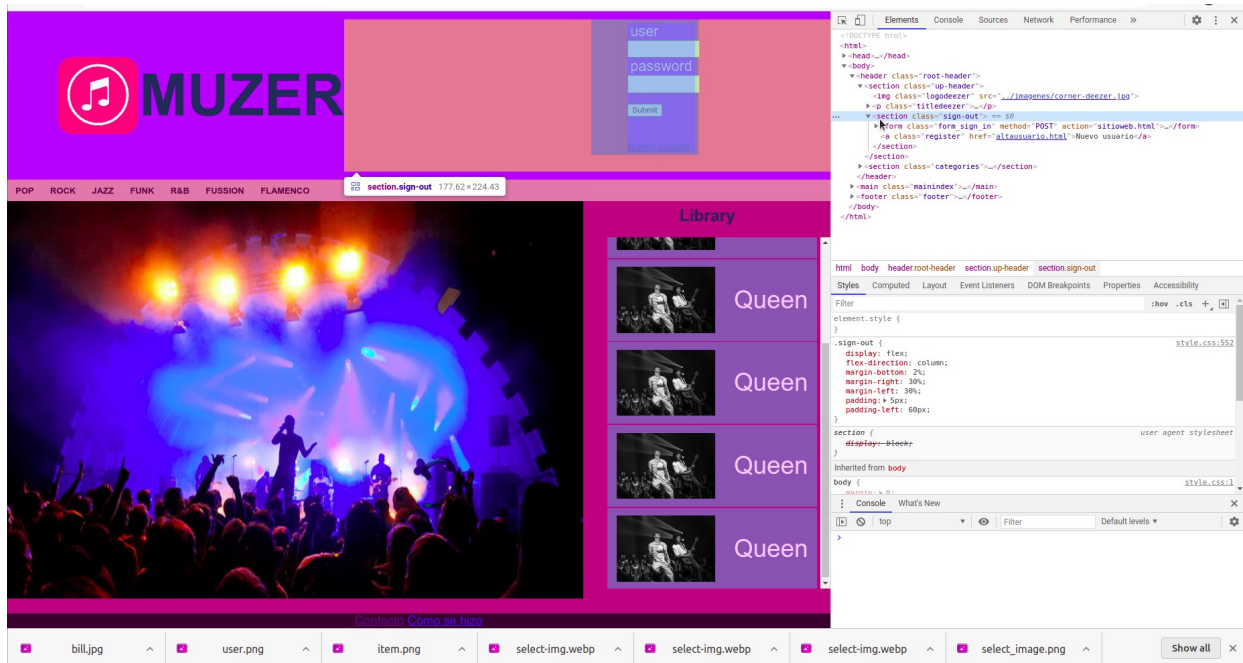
MUZER

user
password
Submit
Nuevo usuario

section.sign-out 177.62 × 224.43

POP ROCK JAZZ FUNK R&B FUSSION FLAMENCO

Library

Queen
Queen
Queen
Queen

Contacto Cómo se hizo

Elements Console Sources Network Performance »

<!DOCTYPE html>
<html>
▶<head>…</head>
▼<body>
▼<header class="root-header">
▼<section class="up-header">
<img class="logodeezer" src="../imagenes/corner-deezer.jpg">
▶<p class="titledeezer">…</p>
▼<section class="sign-out"> == $0
▶<form class="form_sign_in" method="POST" action="sitioweb.html">…</form>
<a class="register" href="altausuario.html">Nuevo usuario</a>
</section>
</section>
▶<section class="categories">…</section>
</header>
▶<main class="mainindex">…</main>
▶<footer class="footer">…</footer>
</body>
</html>

html body header.root-header section.up-header section.sign-out

Styles Computed Layout Event Listeners DOM Breakpoints Properties Accessibility

Filter :hov .cls +

element.style {
}

.sign-out { style.css:552
display: flex;
flex-direction: column;
margin-bottom: 2%;
margin-right: 30%;
margin-left: 30%;
padding: ▶ 5px;
padding-left: 60px;
}

section { user agent stylesheet
display: block;
}

Inherited from body

body { style.css:1
margin: ▶ 0;

Console What's New

top Filter Default levels ▾

bill.jpg user.png item.png select-img.webp select-img.webp select-img.webp select_image.png Show all